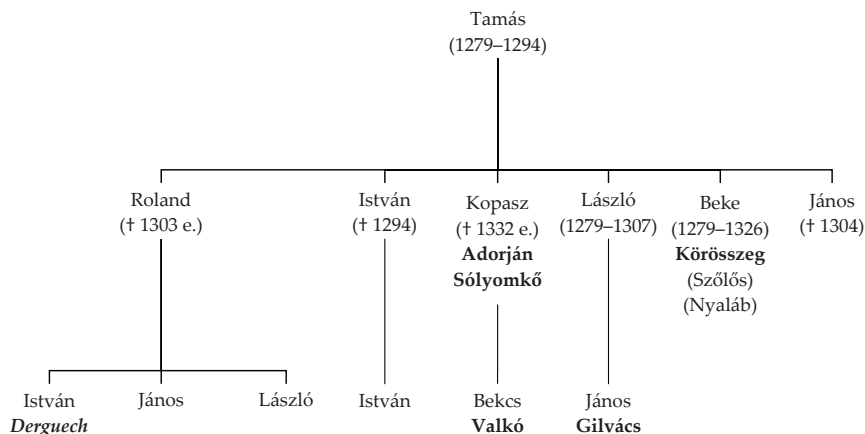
Tamás
(1279–1294)

Roland
(† 1303 e.)

István
(† 1294)

Kopasz
(† 1332 e.)
**Adorján**
**Sólyomkő**

László
(1279–1307)

Beke
(1279–1326)
**Körösszeg**
(Szőlős)
(Nyaláb)

János
(† 1304)

István
***Derguech***

János

László

István

Bekcs
**Valkó**

János
**Gilvács**